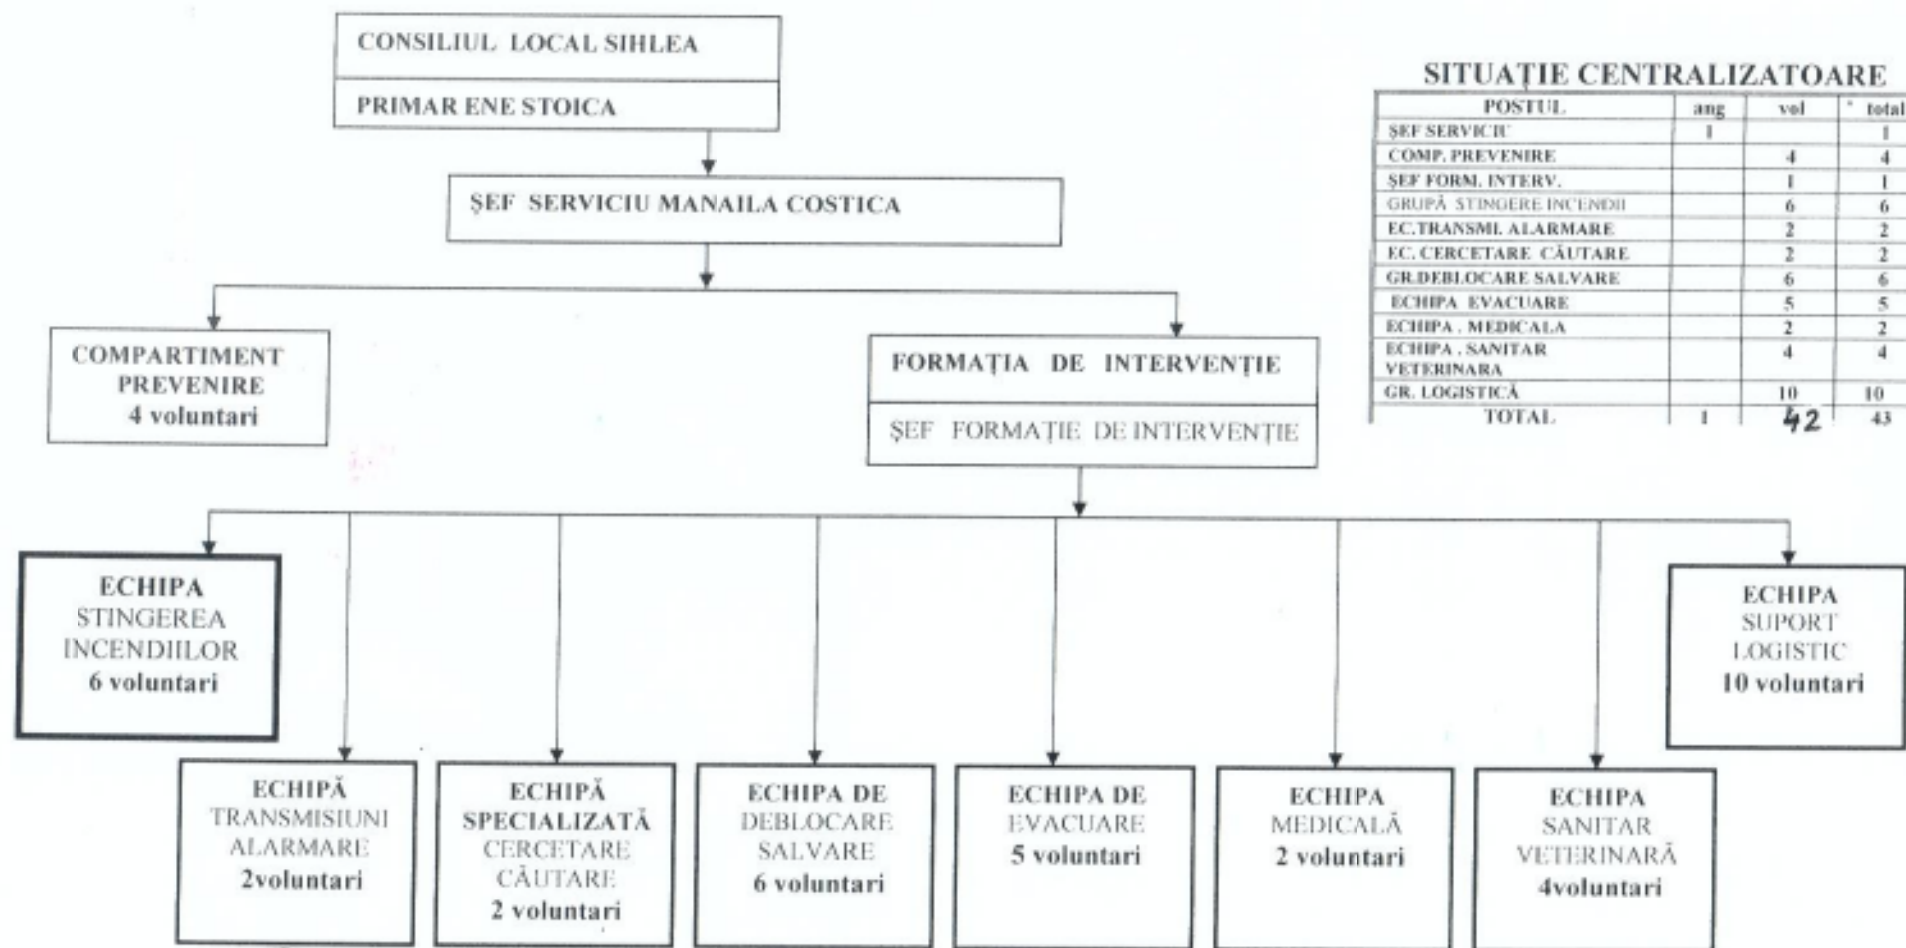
CONSILIUL LOCAL SIHLEA

PRIMAR ENE STOICA

ŞEF SERVICIU MANAILA COSTICA

COMPARTIMENT PREVENIRE 4 voluntari

FORMAŢIA DE INTERVENŢIE

ŞEF FORMAŢIE DE INTERVENŢIE

SITUAŢIE CENTRALIZATOARE

| POSTUL | ang | vol | total |
|---|---|---|---|
| ŞEF SERVICIU | 1 | | 1 |
| COMP. PREVENIRE | | 4 | 4 |
| ŞEF FORM. INTERV. | | 1 | 1 |
| GRUPĂ STINGERE INCENDII | | 6 | 6 |
| EC.TRANSMI. ALARMARE | | 2 | 2 |
| EC. CERCETARE CĂUTARE | | 2 | 2 |
| GR.DEBLOCARE SALVARE | | 6 | 6 |
| ECHIPA EVACUARE | | 5 | 5 |
| ECHIPA . MEDICALA | | 2 | 2 |
| ECHIPA . SANITAR VETERINARA | | 4 | 4 |
| GR. LOGISTICĂ | | 10 | 10 |
| TOTAL | 1 | 42 | 43 |

ECHIPA STINGEREA INCENDIILOR 6 voluntari

ECHIPA SUPORT LOGISTIC 10 voluntari

ECHIPĂ TRANSMISIUNI ALARMARE 2voluntari

ECHIPĂ SPECIALIZATĂ CERCETARE CĂUTARE 2 voluntari

ECHIPA DE DEBLOCARE SALVARE 6 voluntari

ECHIPA DE EVACUARE 5 voluntari

ECHIPA MEDICALĂ 2 voluntari

ECHIPA SANITAR VETERINARĂ 4voluntari